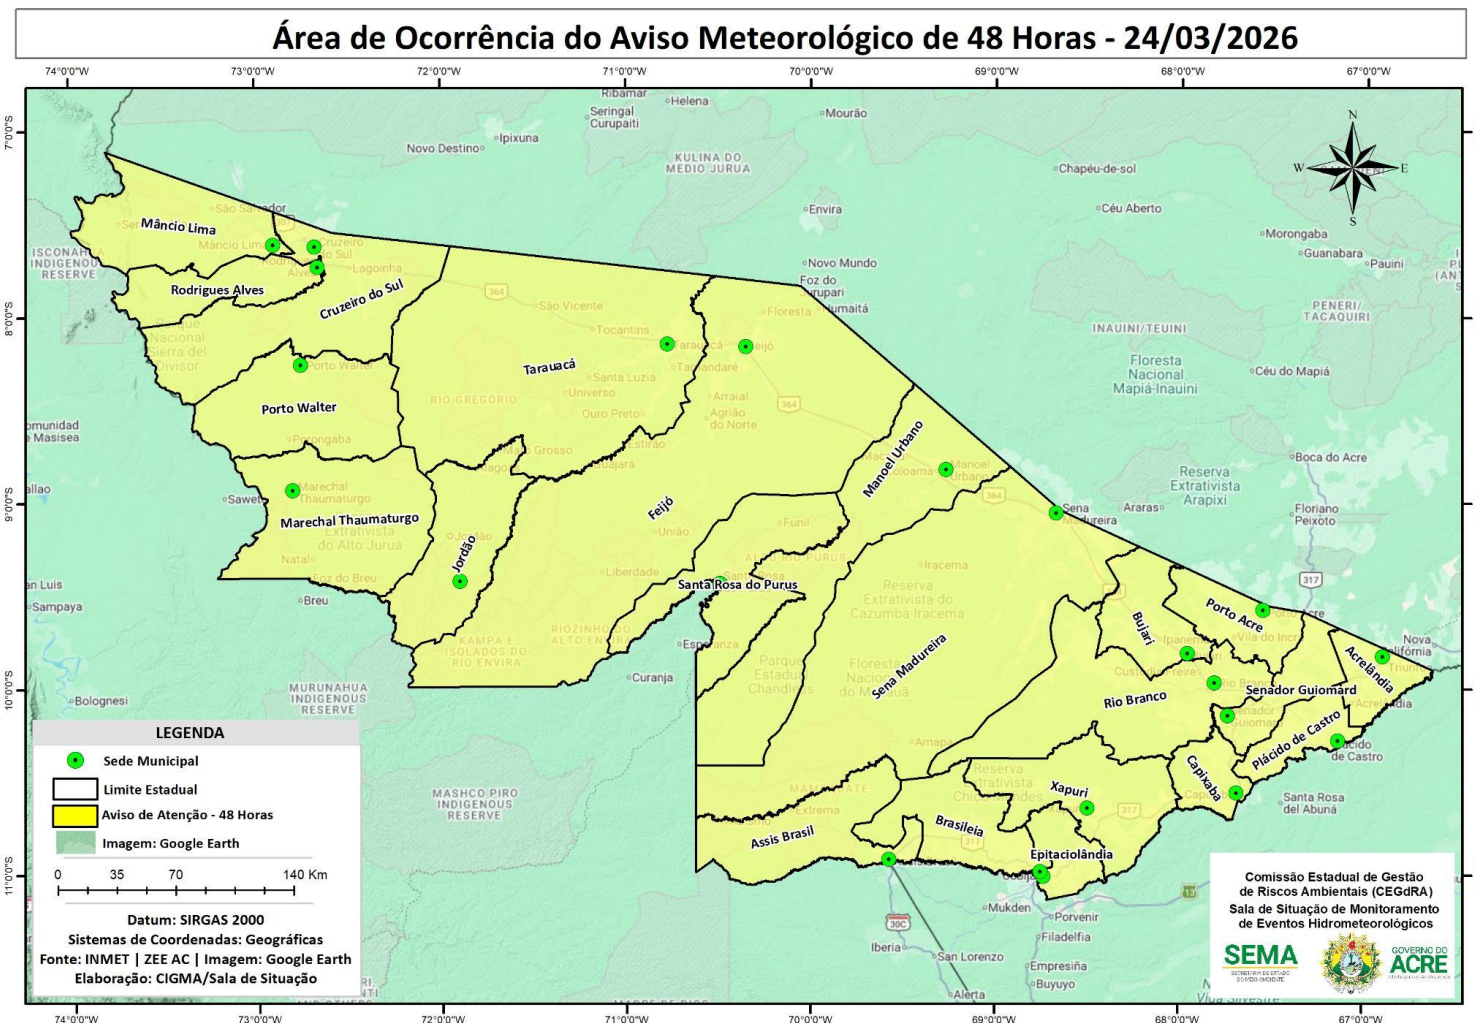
Área de Ocorrência do Aviso Meteorológico de 48 Horas - 24/03/2026

74°0'0"W 73°0'0"W 72°0'0"W 71°0'0"W 70°0'0"W 69°0'0"W 68°0'0"W 67°0'0"W

7°0'0"S 8°0'0"S 9°0'0"S 10°0'0"S 11°0'0"S

N
W E
S

Mâncio Lima
Rodrigues Alves
Cruzeiro do Sul
Porto Walter
Marechal Thaumaturgo
Jordão
Tarauacá
Feijó
Santa Rosa do Purus
Manoel Urbano
Sena Madureira
Bujari
Porto Acre
Acrelândia
Senador Guiomard
Rio Branco
Plácido de Castro
Capixaba
Xapuri
Brasiléia
Epitaciolândia
Assis Brasil

Ribamar
Helena
Seringal Curupaiti
Ipixuna
Mourão
Novo Destino
KULINA DO MEDIO JURUA
Chapéu-de-sol
Envira
Céu Aberto
Morongaba
Guanabara
Pauini
Novo Mundo
Foz do Curupari
Umaitá
Floresta
PENERI/TACAQUIRI
INAUINI/TEUINI
Floresta Nacional Mapiá-Inauini
Céu do Mapiá
São Vicente
Tocantins
Santa Luzia
Universo
Ouro Preto
RIO GREGÓRIO
Arraial
Agrião do Norte
Boca do Acre
Reserva Extrativista Arapixi
Araras
Floriano Peixoto
Sawetó
Funil
União
Liberdade
Iracema
Reserva Extrativista do Cazumbá-Iracema
Floresta Nacional do Macauã
Parque Estadual Chandless
Extrativista do Alto Juruá
Natal
Breu
Bolognesi
Curanja
Espanzana
KAMPA E ISOLADOS DO RIO ENVIRA
RIOZINHO DO ALTO ENVIRA
MURUNAHUA INDIGENOUS RESERVE
MASHCO PIRO INDIGENOUS RESERVE
ISCONAHUA INDIGENOUS RESERVE
Comunidad Masisea
Sampaya
Nova Califórnia
Santa Rosa del Abunã
Mukden
Porvenir
Filadelfia
Iberia
San Lorenzo
Empresiña
Buyuyo
Alerta
Amapá
Extrema

LEGENDA
Sede Municipal
Limite Estadual
Aviso de Atenção - 48 Horas
Imagem: Google Earth
0 35 70 140 Km

Datum: SIRGAS 2000
Sistemas de Coordenadas: Geográficas
Fonte: INMET | ZEE AC | Imagem: Google Earth
Elaboração: CIGMA/Sala de Situação

Comissão Estadual de Gestão de Riscos Ambientais (CEGdRA)
Sala de Situação de Monitoramento de Eventos Hidrometeorológicos
SEMA
GOVERNO DO ACRE